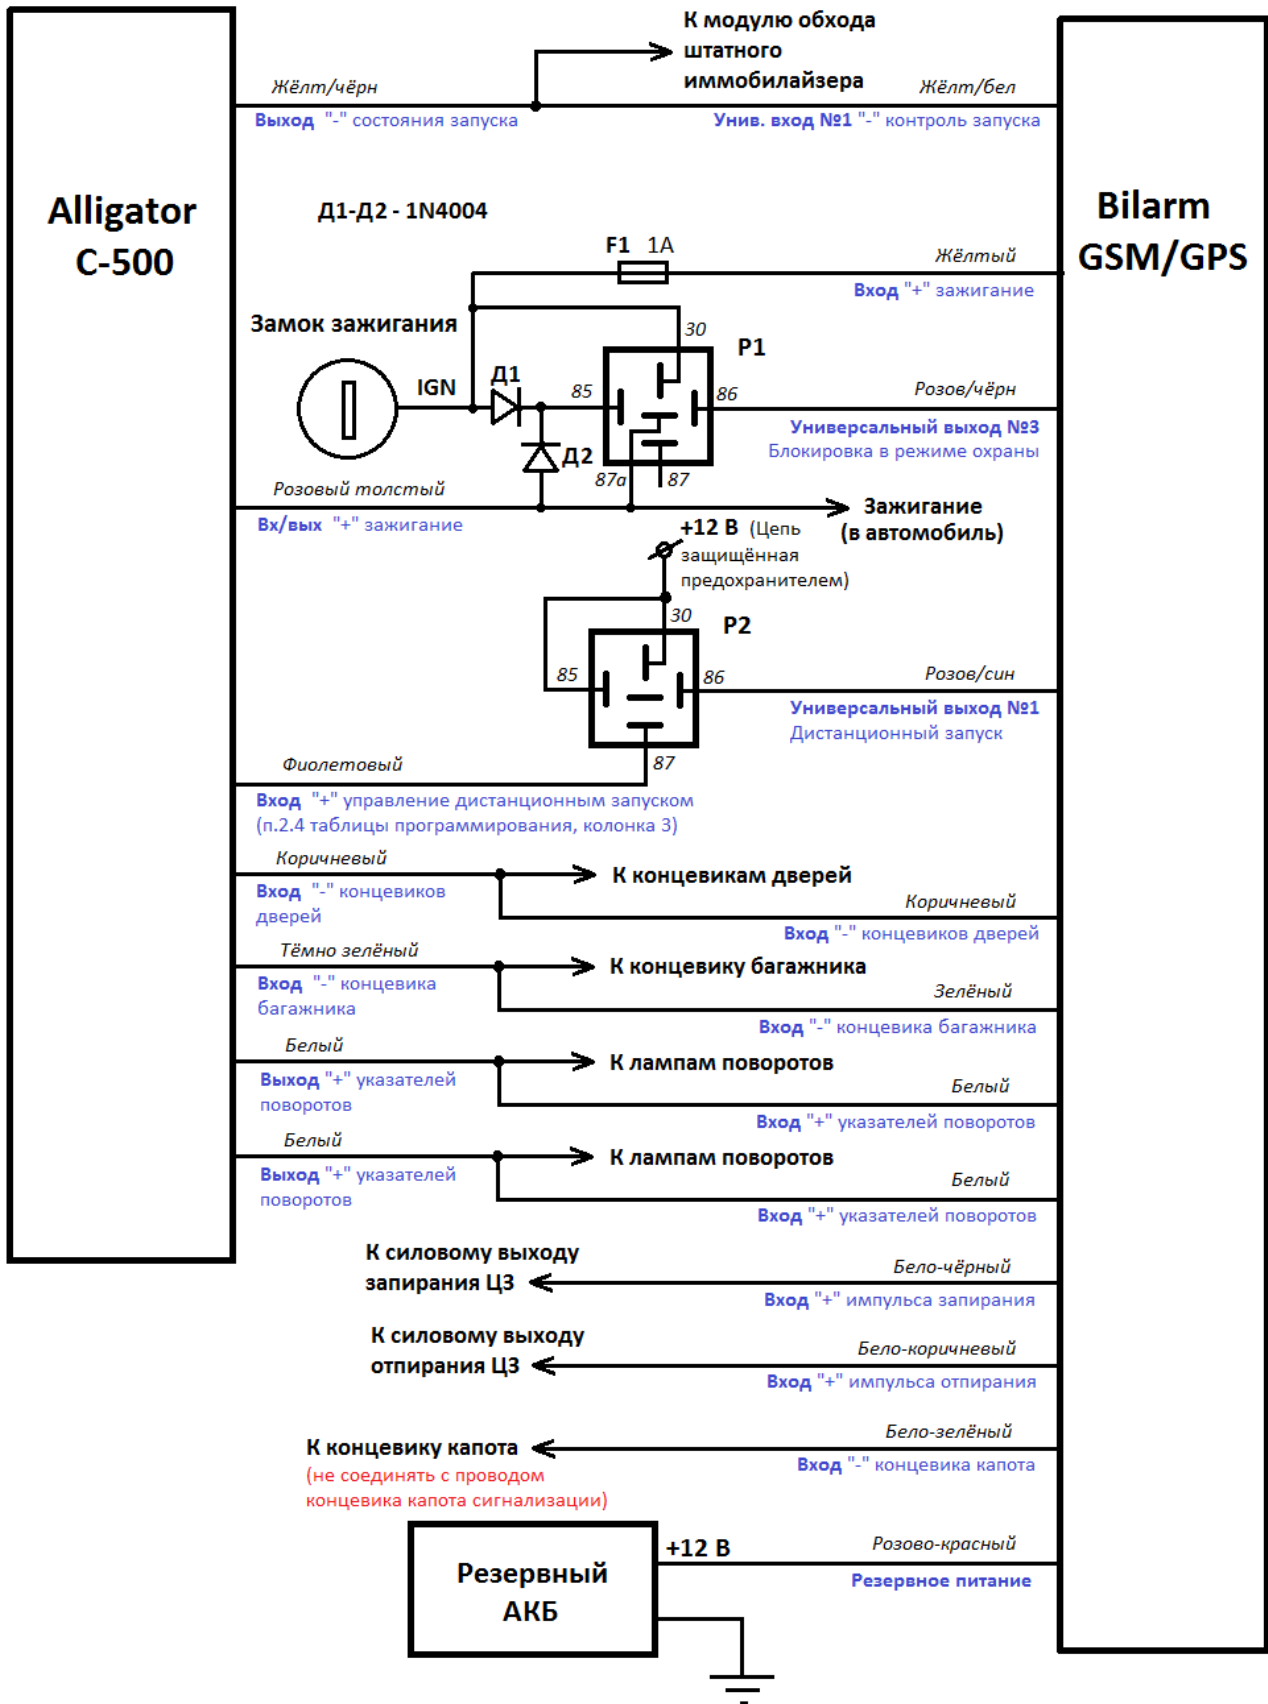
Alligator C-500

Bilarm GSM/GPS

К модулю обхода штатного иммобилайзера

Жёлт/чёрн

Выход "-" состояния запуска

Жёлт/бел

Унив. вход №1 "-" контроль запуска

Д1-Д2 - 1N4004

F1 1A

Жёлтый

Вход "+" зажигание

Замок зажигания

30

P1

IGN

Д1

85

86

Розов/чёрн

Универсальный выход №3
Блокировка в режиме охраны

Д2

87a

87

Розовый толстый

Вх/вых "+" зажигание

Зажигание (в автомобиль)

+12 В (Цепь защищённая предохранителем)

30

P2

85

86

Розов/син

Универсальный выход №1
Дистанционный запуск

Фиолетовый

87

Вход "+" управление дистанционным запуском (п.2.4 таблицы программирования, колонка 3)

Коричневый

Вход "-" концевиков дверей

К концевикам дверей

Коричневый

Вход "-" концевиков дверей

Тёмно зелёный

Вход "-" концевика багажника

К концевику багажника

Зелёный

Вход "-" концевика багажника

Белый

Выход "+" указателей поворотов

К лампам поворотов

Белый

Вход "+" указателей поворотов

Белый

Выход "+" указателей поворотов

К лампам поворотов

Белый

Вход "+" указателей поворотов

К силовому выходу запирания ЦЗ

Бело-чёрный

Вход "+" импульса запирания

К силовому выходу отпирания ЦЗ

Бело-коричневый

Вход "+" импульса отпирания

К концевику капота
(не соединять с проводом концевика капота сигнализации)

Бело-зелёный

Вход "-" концевика капота

Резервный АКБ

+12 В

Розово-красный

Резервное питание